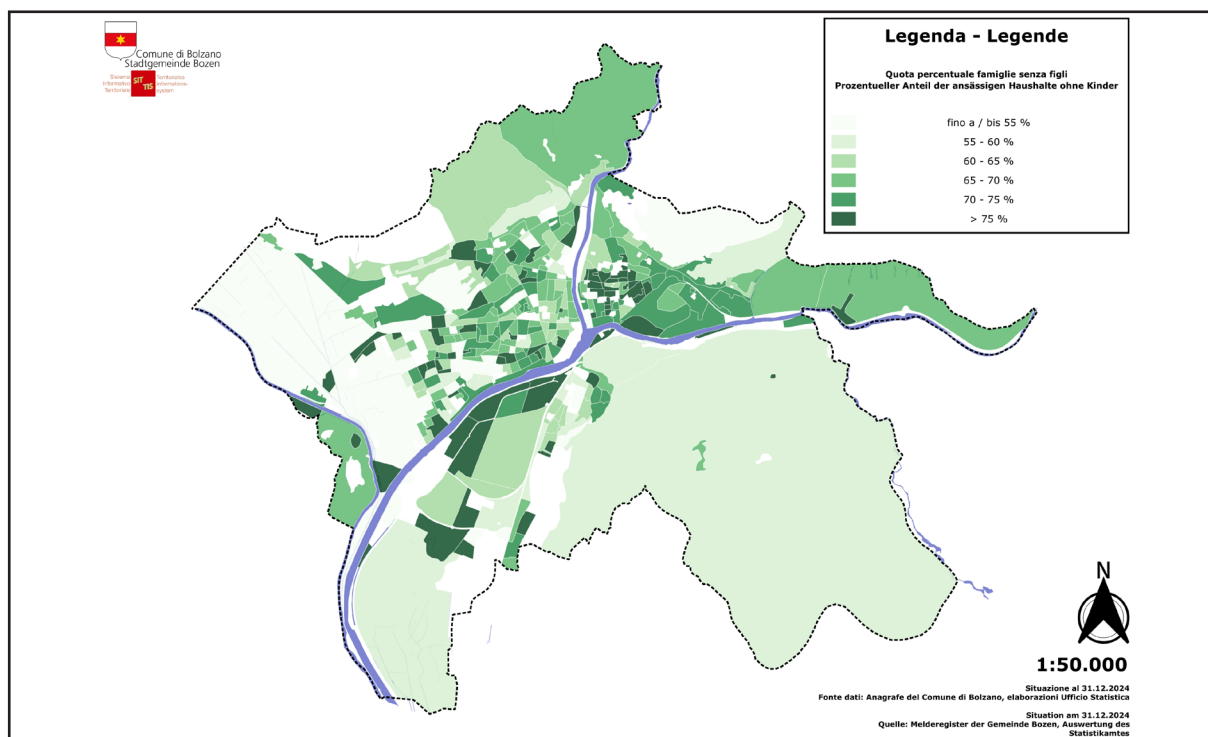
Comune di Bolzano
Stadtgemeinde Bozen

Sistema Informativo Territoriale
SIT TIS
Territoriales Informationssystem

Legenda - Legende

Quota percentuale famiglie senza figli
Prozentueller Anteil der ansässigen Haushalte ohne Kinder

fino a / bis 55 %
55 - 60 %
60 - 65 %
65 - 70 %
70 - 75 %
> 75 %

N

1:50.000

Situazione al 31.12.2024
Fonte dati: Anagrafe del Comune di Bolzano, elaborazioni Ufficio Statistica

Situation am 31.12.2024
Quelle: Melderegister der Gemeinde Bozen, Auswertung des Statistikamtes